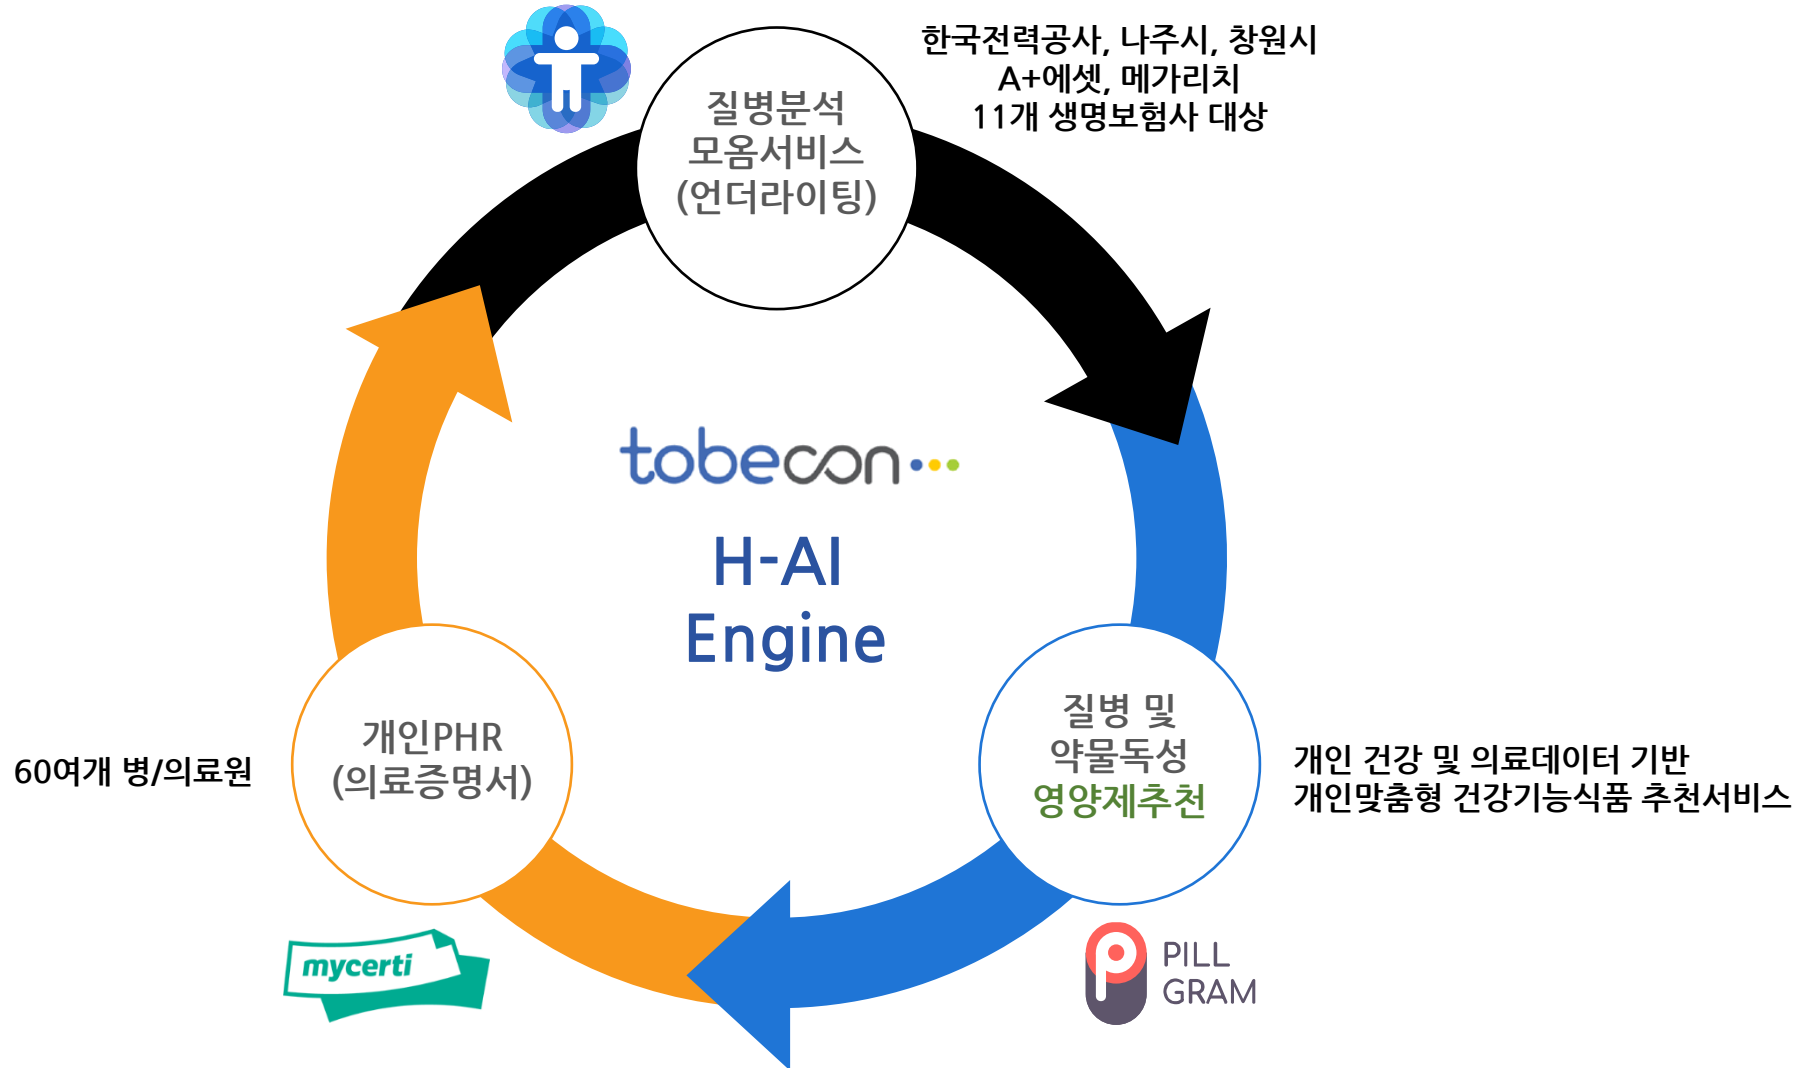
질병분석
모음서비스
(언더라이팅)

한국전력공사, 나주시, 창원시
A+에셋, 메가리치
11개 생명보험사 대상

tobecon

H-AI
Engine

개인PHR
(의료증명서)

60여개 병/의료원

mycerti

질병 및
약물독성
영양제추천

개인 건강 및 의료데이터 기반
개인맞춤형 건강기능식품 추천서비스

PILL
GRAM